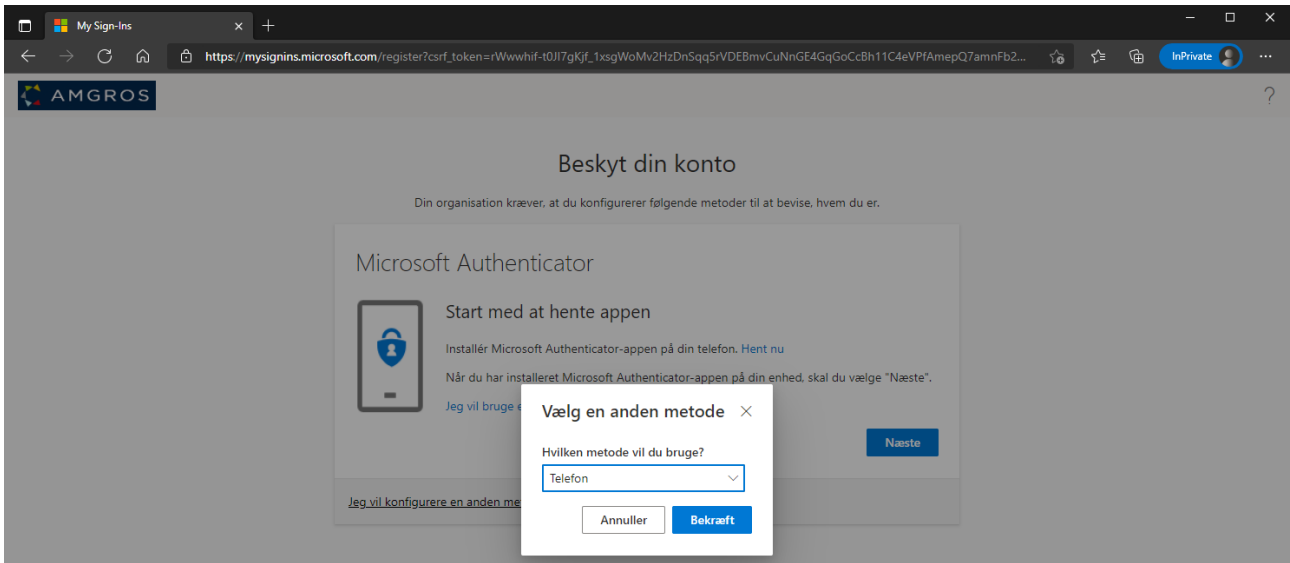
My Sign-Ins

https://mysignins.microsoft.com/register?csrf_token=rWwwhif-t0JI7gKjf_1xsgWoMv2HzDnSqq5rVDEBmvCuNnGE4GqGoCcBh11C4eVPfAmepQ7amnFb2...

InPrivate

AMGROS

?

Beskyt din konto

Din organisation kræver, at du konfigurerer følgende metoder til at bevise, hvem du er.

Microsoft Authenticator

Start med at hente appen

Installér Microsoft Authenticator-appen på din telefon. Hent nu

Når du har installeret Microsoft Authenticator-appen på din enhed, skal du vælge "Næste".

Jeg vil bruge e

Næste

Jeg vil konfigurere en anden me

Vælg en anden metode

Hvilken metode vil du bruge?

Telefon

Annuller

Bekræft